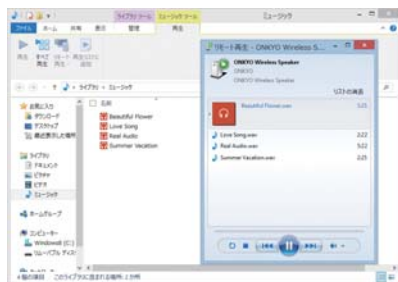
ファイル ホーム 共有 表示 ライブラリ ツール ミュージック ツール 管理 再生 ミュージック

再生 すべて再生 プレイリストに追加

ライブラリ › ミュージック ›

お気に入り
ダウンロード
デスクトップ
最近表示した場所

ライブラリ
ドキュメント
ピクチャ
ビデオ
ミュージック

ホームグループ

コンピューター
Windows8 (C:)
リムーバブル ディスク

名前
Beautiful Flower
Love Song
Real Audio
Summer Vacation

4個の項目 このライブラリに含まれる場所: 2か所

リモート再生 - ONKYO Wireless S...

ONKYO Wireless Speaker
ONKYO
ONKYO Wireless Speaker

リストの消去

Beautiful Flower.wav 3:25

Love Song.wav 3:22
Real Audio.wav 5:02
Summer Vacation.wav 2:25